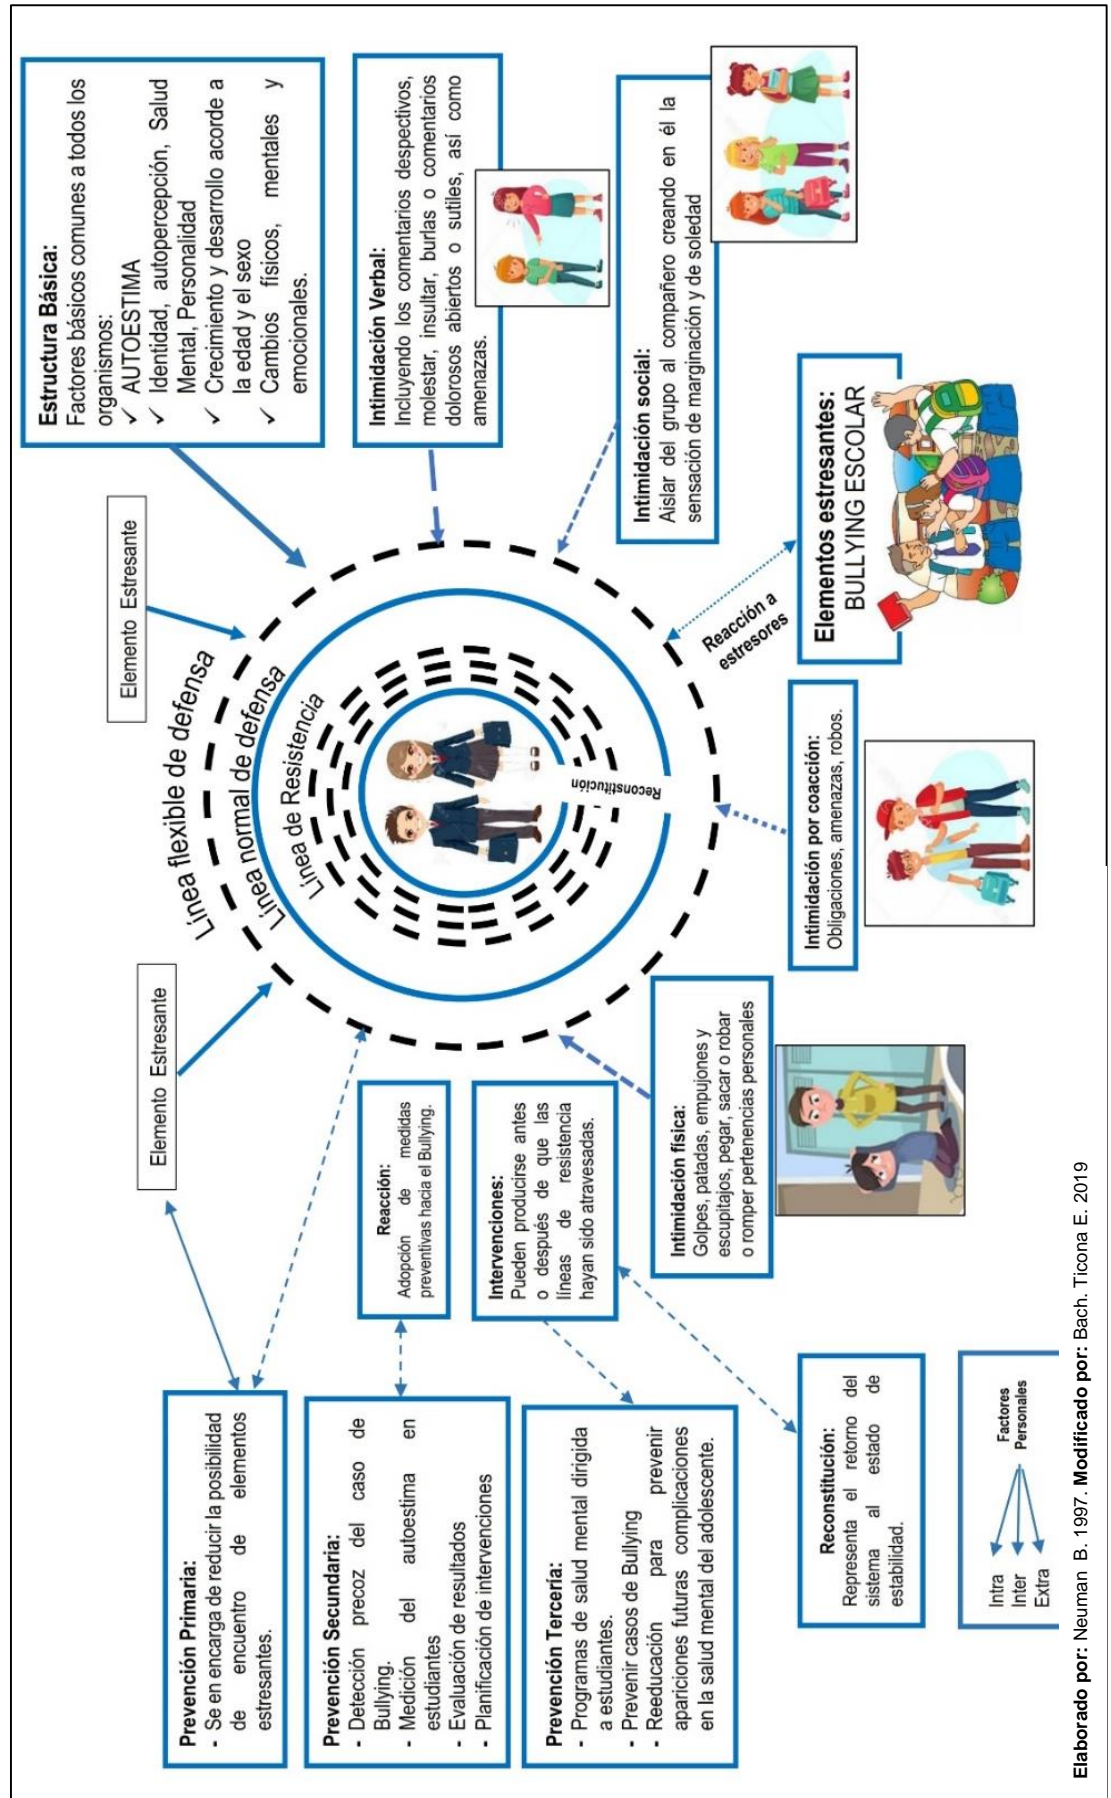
Estructura Básica:
Factores básicos comunes a todos los organismos:
✓ AUTOESTIMA
✓ Identidad, autopercepción, Salud Mental, Personalidad
✓ Crecimiento y desarrollo acorde a la edad y el sexo
✓ Cambios físicos, mentales y emocionales.

Intimidación Verbal:
Incluyendo los comentarios despectivos, molestar, insultar, burlas o comentarios dolorosos abiertos o sutiles, así como amenazas.

Intimidación social:
Aislar del grupo al compañero creando en él la sensación de marginación y de soledad

Elementos estresantes:
BULLYING ESCOLAR

Reacción a estresores

Intimidación por coacción:
Obligaciones, amenazas, robos.

Intimidación física:
Golpes, patadas, empujones y escupitajos, pegar, sacar o robar o romper pertenencias personales

Elemento Estresante

Elemento Estresante

Línea flexible de defensa

Línea normal de defensa

Línea de Resistencia

Reconstitución

Reacción:
Adopción de medidas preventivas hacia el Bullying.

Intervenciones:
Pueden producirse antes o después de que las líneas de resistencia hayan sido atravesadas.

Prevención Primaria:
- Se en encarga de reducir la posibilidad de encuentro de elementos estresantes.

Prevención Secundaria:
- Detección precoz del caso de Bullying.
- Medición del autoestima en estudiantes
- Evaluación de resultados
- Planificación de intervenciones

Prevención Terciaria:
- Programas de salud mental dirigida a estudiantes.
- Prevenir casos de Bullying
- Reeducación para prevenir apariciones futuras complicaciones en la salud mental del adolescente.

Reconstitución:
Representa el retorno del sistema al estado de estabilidad.

Factores Personales
Intra
Inter
Extra

Elaborado por: Neuman B. 1997. Modificado por: Bach. Ticona E. 2019